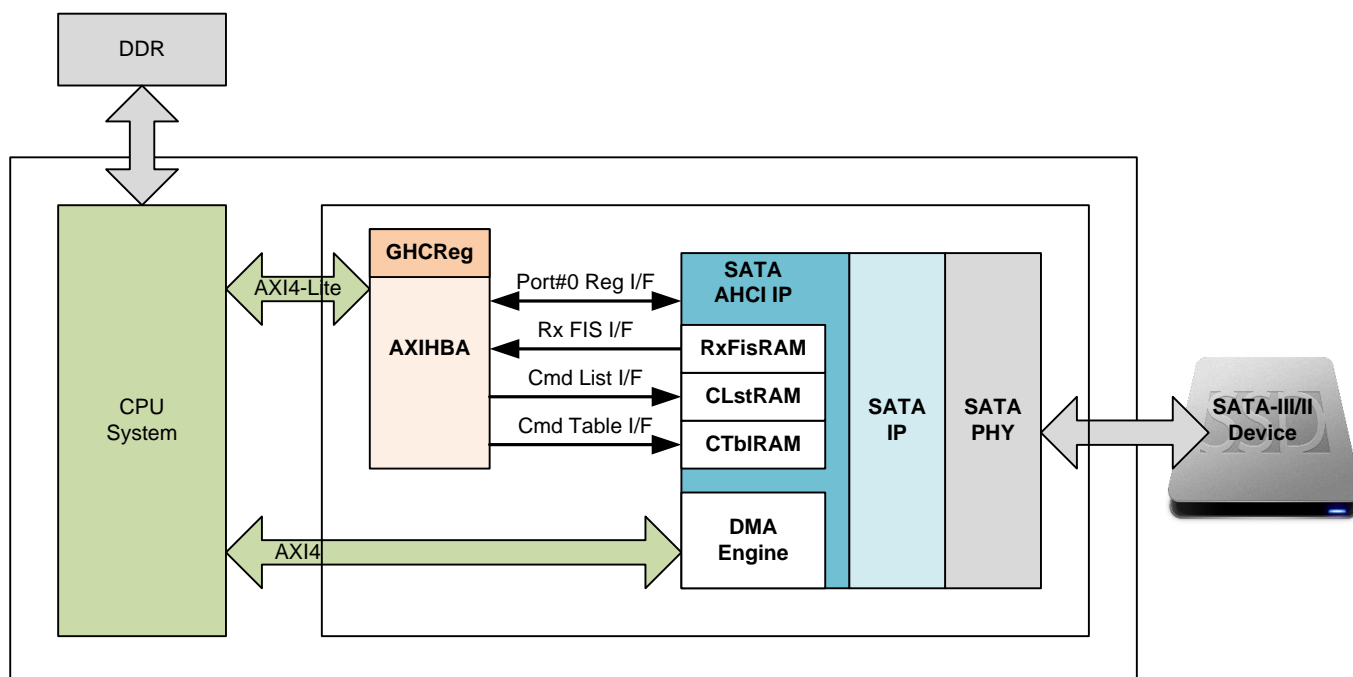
DDR

CPU System

AXI4-Lite

GHCReg

AXIHBA

Port#0 Reg I/F

Rx FIS I/F

Cmd List I/F

Cmd Table I/F

SATA AHCI IP

RxFisRAM

CLstRAM

CTblRAM

DMA Engine

AXI4

SATA IP

SATA PHY

SATA-III/II Device

SSD